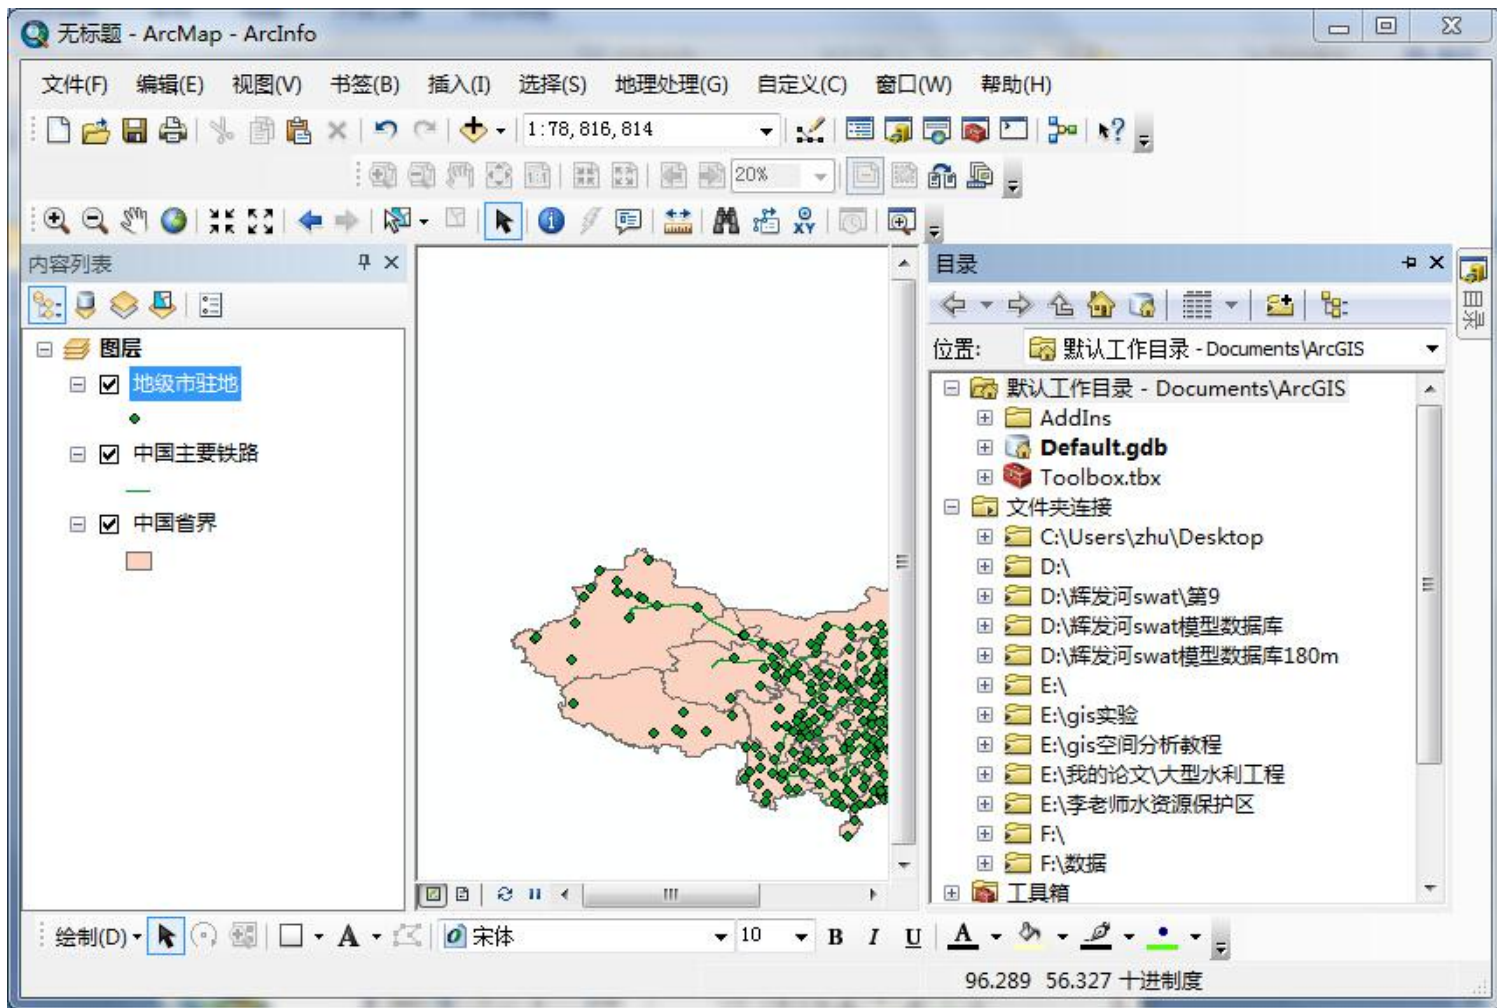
无标题 - ArcMap - ArcInfo

文件(F) 编辑(E) 视图(V) 书签(B) 插入(I) 选择(S) 地理处理(G) 自定义(C) 窗口(W) 帮助(H)

1:78,816,814

20%

内容列表

图层

地级市驻地

中国主要铁路

中国省界

目录

位置: 默认工作目录 - Documents\ArcGIS

默认工作目录 - Documents\ArcGIS
AddIns
Default.gdb
Toolbox.tbx
文件夹连接
C:\Users\zhu\Desktop
D:\
D:\辉发河swat\第9
D:\辉发河swat模型数据库
D:\辉发河swat模型数据库180m
E:\
E:\gis实验
E:\gis空间分析教程
E:\我的论文\大型水利工程
E:\李老师水资源保护区
F:\
F:\数据
工具箱

目录

绘制(D) 宋体 10 B I U A

96.289 56.327 十进制度